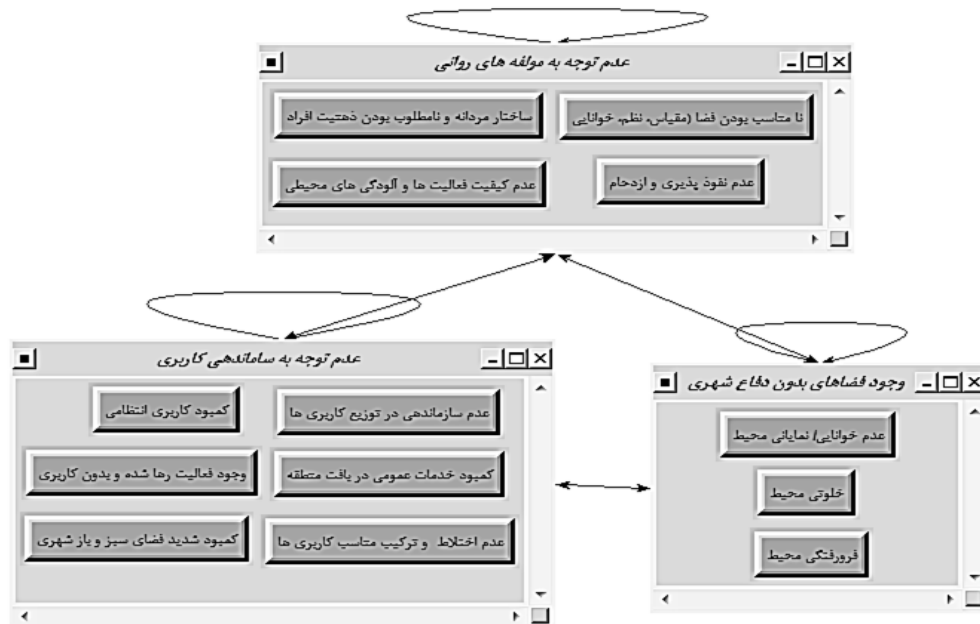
عدم توجه به مولفه های روانی

نا متناسب بودن فضا (مقیاس، نظم، خوانایی)

ساختار مردانه و نامطلوب بودن ذهنیت افراد

عدم نفوذ پذیری و ازدحام

عدم کیفیت فعالیت ها و آلودگی های محیطی

عدم توجه به ساماندهی کاربری

عدم سازماندهی در توزیع کاربری ها

کمبود کاربری انتظامی

کمبود خدمات عمومی در بافت منطقه

وجود فعالیت رها شده و بدون کاربری

عدم اختلاط و ترکیب متناسب کاربری ها

کمبود شدید فضای سبز و باز شهری

وجود فضاهای بدون دفاع شهری

عدم خوانایی/ نمایانی محیط

خلوتی محیط

فرورفتگی محیط